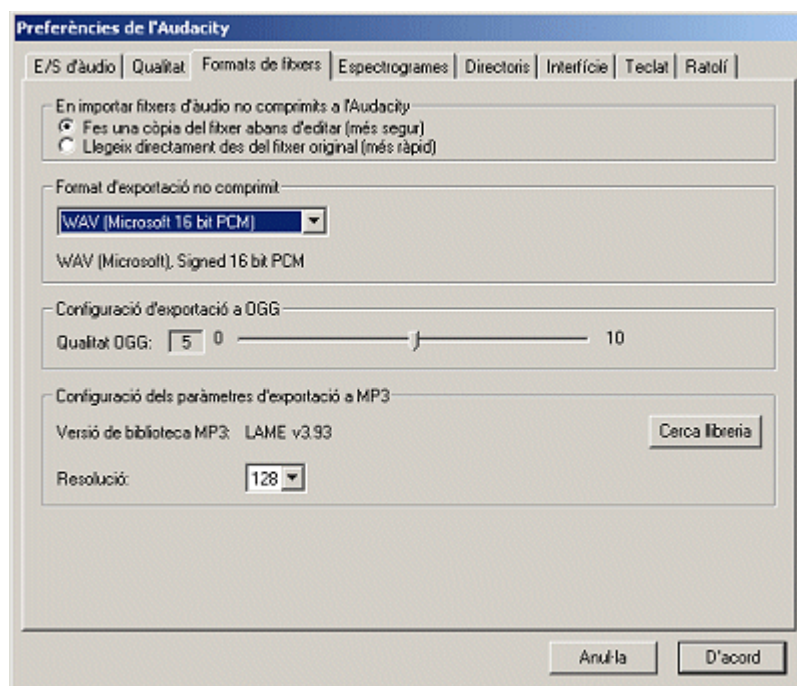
Preferències de l'Audacity

E/S d'àudio | Qualitat | Formats de fitxers | Espectrogrames | Directoris | Interfície | Teclat | Ratolí

En importar fitxers d'àudio no comprimits a l'Audacity
Fes una còpia del fitxer abans d'editar (més segur)
Llegeix directament des del fitxer original (més ràpid)

Format d'exportació no comprimit
WAV (Microsoft 16 bit PCM)
WAV (Microsoft), Signed 16 bit PCM

Configuració d'exportació a OGG
Qualitat OGG: 5 0 10

Configuració dels paràmetres d'exportació a MP3
Versió de biblioteca MP3: LAME v3.93
Cerca llibreria
Resolució: 128

Anul·la
D'acord